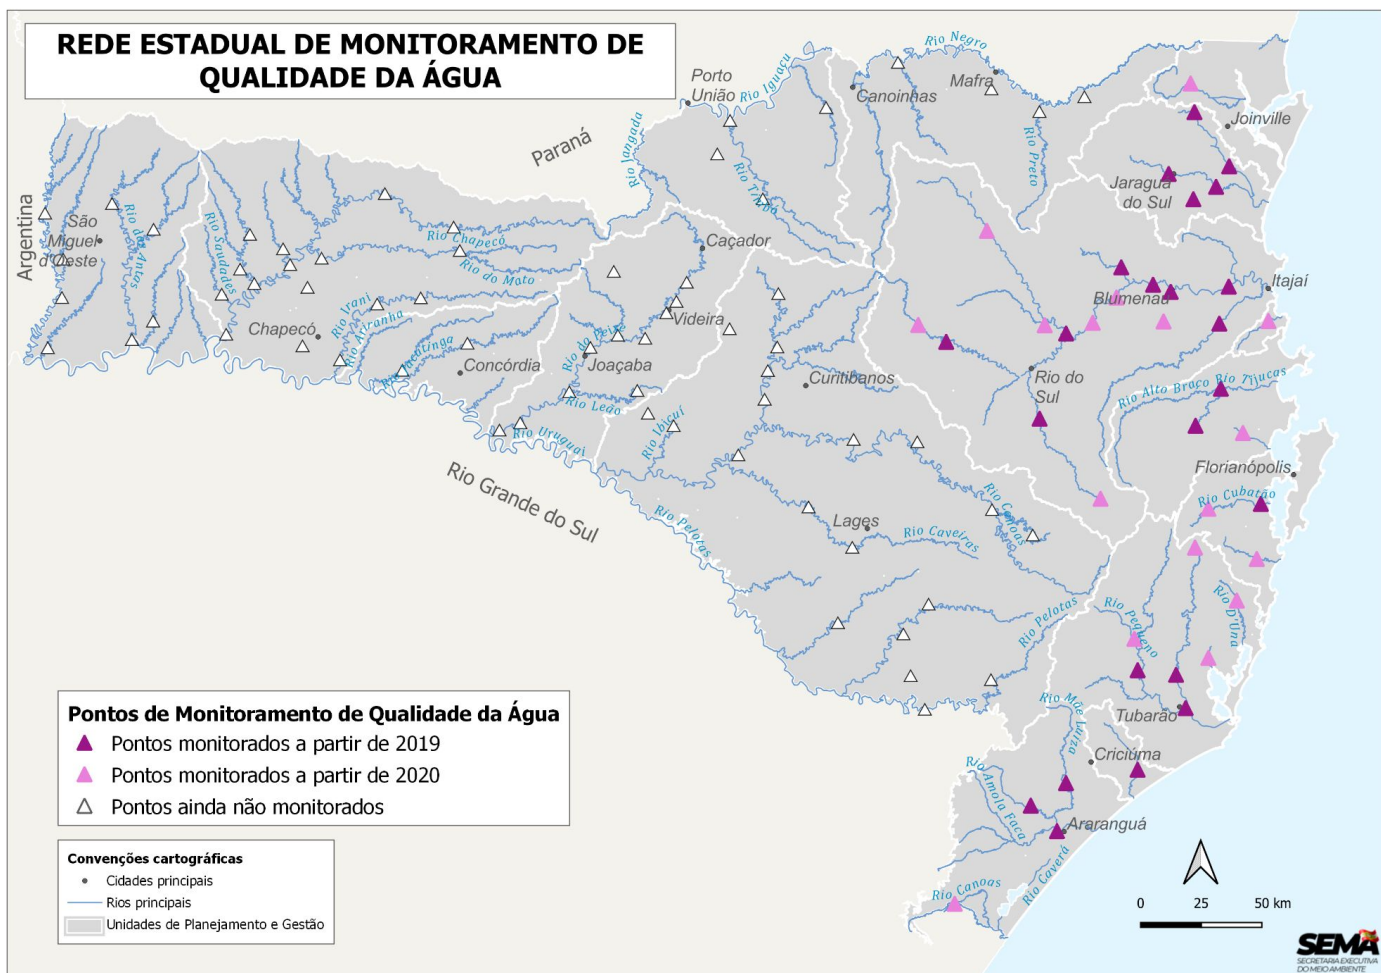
REDE ESTADUAL DE MONITORAMENTO DE QUALIDADE DA ÁGUA

Porto União
Rio Iguaçu
Rio Negro
Canoinhas
Mafra
Joinville
Paraná
Rio Jangada
Rio Timbó
Rio Preto
Jaraguá do Sul
Argentina
São Miguel d'Oeste
Rio das Antas
Rio Saudades
Rio Chapecó
Rio do Mato
Caçador
Itajaí
Blumenau
Chapecó
Rio Irani
Rio Ariranha
Videira
Rio Jacutinga
Concórdia
Rio do Peixe
Joaçaba
Curitibanos
Rio do Sul
Rio Alto Braço
Rio Tijucas
Rio Leão
Rio Uruguai
Rio Ibicuí
Florianópolis
Rio Grande do Sul
Rio Cubatão
Rio Pelotas
Lages
Rio Caveiras
Rio Canoas
Rio Pelotas
Rio Pequeno
Rio D'Una
Rio Mãe Luzia
Tubarão
Criciúma
Rio Amola Faca
Araranguá
Rio Canoas
Rio Caverá

Pontos de Monitoramento de Qualidade da Água
Pontos monitorados a partir de 2019
Pontos monitorados a partir de 2020
Pontos ainda não monitorados

Convenções cartográficas
Cidades principais
Rios principais
Unidades de Planejamento e Gestão

0 25 50 km

SEMA
SECRETARIA EXECUTIVA DO MEIO AMBIENTE